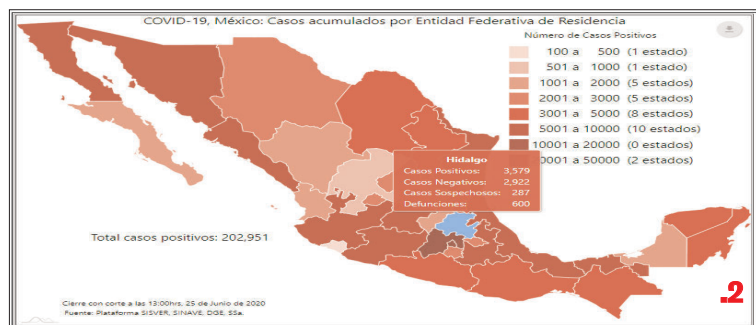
COVID-19, México: Casos acumulados por Entidad Federativa de Residencia

Número de Casos Positivos
100 a 500 (1 estado)
501 a 1000 (1 estado)
1001 a 2000 (5 estados)
2001 a 3000 (5 estados)
3001 a 5000 (8 estados)
5001 a 10000 (10 estados)
10001 a 20000 (0 estados)
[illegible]0001 a 50000 (2 estados)

Hidalgo
Casos Positivos: 3,579
Casos Negativos: 2,922
Casos Sospechosos: 287
Defunciones: 600

Total casos positivos: 202,951

Cierre con corte a las 13:00hrs, 25 de Junio de 2020
Fuente: Plataforma SISVER, SINAVE, DGE, SSa.

.2